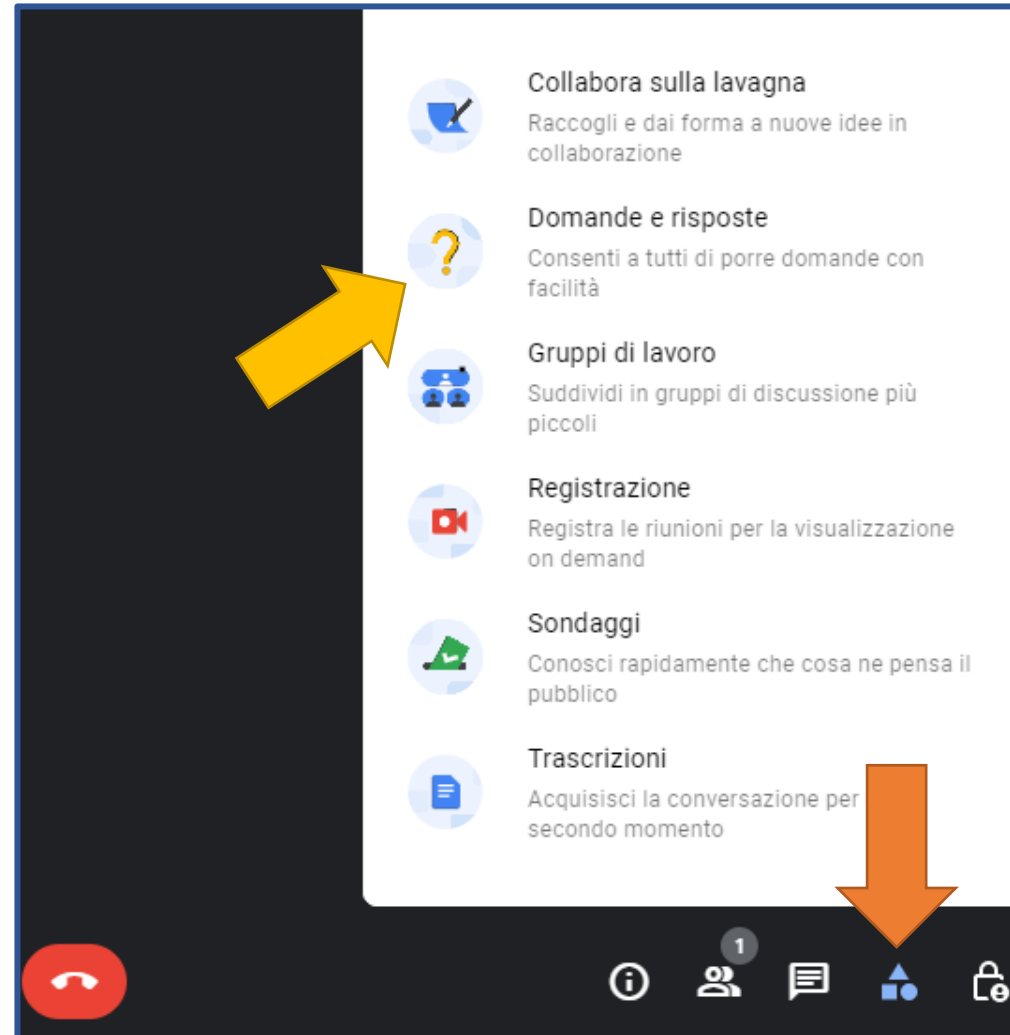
Collabora sulla lavagna
Raccogli e dai forma a nuove idee in collaborazione

Domande e risposte
Consenti a tutti di porre domande con facilità

Gruppi di lavoro
Suddividi in gruppi di discussione più piccoli

Registrazione
Registra le riunioni per la visualizzazione on demand

Sondaggi
Conosci rapidamente che cosa ne pensa il pubblico

Trascrizioni
Acquisisci la conversazione per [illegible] secondo momento

1